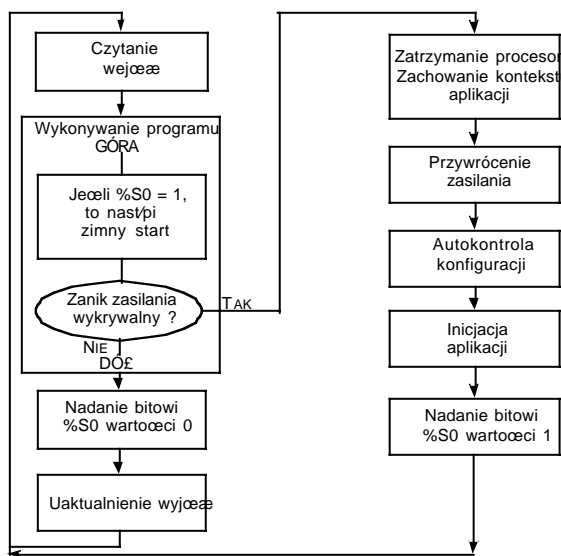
Czytanie wejœæ

Wykonywanie programu
GÓRA

Jeœli %S0 = 1, to nast¹pi zimny start

Zanik zasilania wykrywalny ?

TAK

NIE
DÓ£

Nadanie bitowi %S0 wartoœci 0

Uaktualnienie wyjœæ

Zatrzymanie procesor
Zachowanie kontekst
aplikacji

Przywrócenie zasilania

Autokontrola konfiguracji

Inicjacja aplikacji

Nadanie bitowi %S0 wartoœci 1